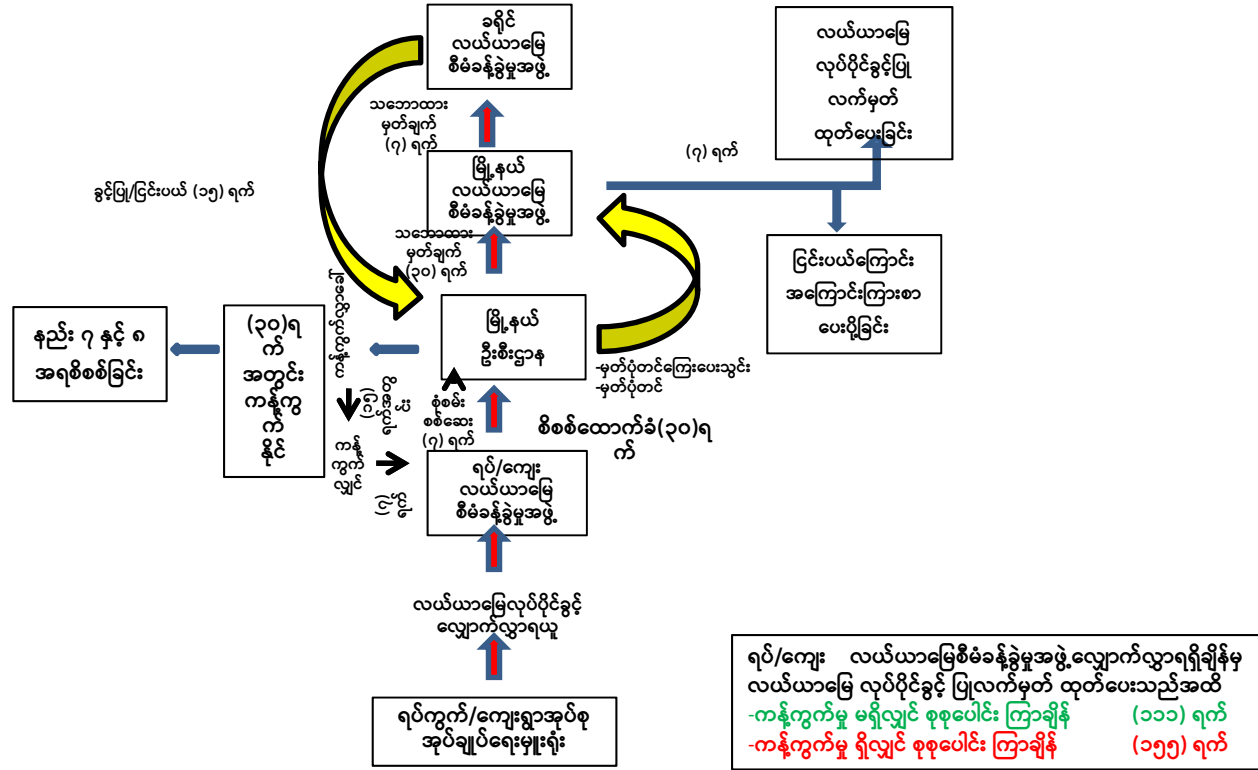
ခရိုင် လယ်ယာမြေ စီမံခန့်ခွဲမှုအဖွဲ့

လယ်ယာမြေ လုပ်ပိုင်ခွင့်ပြု လက်မှတ် ထုတ်ပေးခြင်း

သဘောထား မှတ်ချက် (၇) ရက်

(၇) ရက်

ခွင့်ပြု/ငြင်းပယ် (၁၅) ရက်

မြို့နယ် လယ်ယာမြေ စီမံခန့်ခွဲမှုအဖွဲ့

သဘောထား မှတ်ချက် (၁၀) ရက်

ငြင်းပယ်ကြောင်း အကြောင်းကြားစာ ပေးပို့ခြင်း

နည်း ၇ နှင့် ၈ အရစိစစ်ခြင်း

(၁၀)ရက် အတွင်း ကန့်ကွက် နိုင်

ကန့်ကွက်ချက်ရှိ

မြို့နယ် ဦးစီးဌာန

-မှတ်ပုံတင်ကြေးပေးသွင်း -မှတ်ပုံတင်

ကန့်ကွက်ချက် (၁၅) ရက်

စုံစမ်း စစ်ဆေး (၇) ရက်

စိစစ်ထောက်ခံ(၁၀)ရက်

ကန့်ကွက်ချက် မရှိ

ရပ်/ကျေး လယ်ယာမြေ စီမံခန့်ခွဲမှုအဖွဲ့

လယ်ယာမြေလုပ်ပိုင်ခွင့် လျှောက်လွှာရယူ

ရပ်ကွက်/ကျေးရွာအုပ်စု အုပ်ချုပ်ရေးမှူးရုံး

ရပ်/ကျေး လယ်ယာမြေစီမံခန့်ခွဲမှုအဖွဲ့ လျှောက်လွှာရရှိချိန်မှ လယ်ယာမြေ လုပ်ပိုင်ခွင့် ပြုလက်မှတ် ထုတ်ပေးသည်အထိ
-ကန့်ကွက်မှု မရှိလျှင် စုစုပေါင်း ကြာချိန် (၁၁၁) ရက်
-ကန့်ကွက်မှု ရှိလျှင် စုစုပေါင်း ကြာချိန် (၁၅၅) ရက်